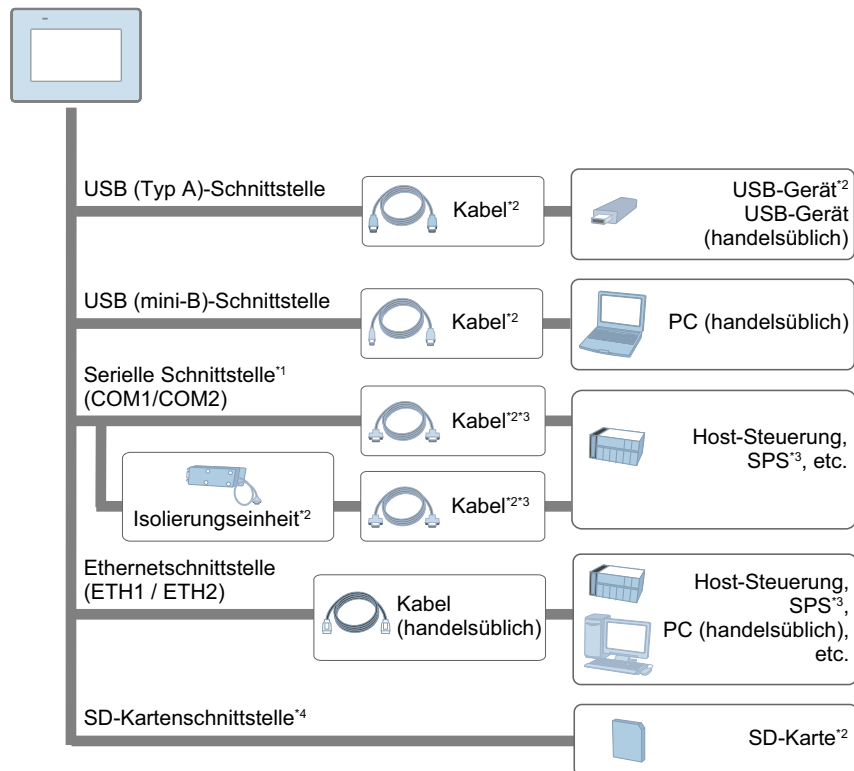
USB (Typ A)-Schnittstelle

Kabel$^{*2}$

USB-Gerät$^{*2}$
USB-Gerät (handelsüblich)

USB (mini-B)-Schnittstelle

Kabel$^{*2}$

PC (handelsüblich)

Serielle Schnittstelle$^{*1}$ (COM1/COM2)

Kabel$^{*2*3}$

Host-Steuerung, SPS$^{*3}$, etc.

Isolierungseinheit$^{*2}$

Kabel$^{*2*3}$

Ethernetschnittstelle (ETH1 / ETH2)

Kabel (handelsüblich)

Host-Steuerung, SPS$^{*3}$, PC (handelsüblich), etc.

SD-Kartenschnittstelle$^{*4}$

SD-Karte$^{*2}$